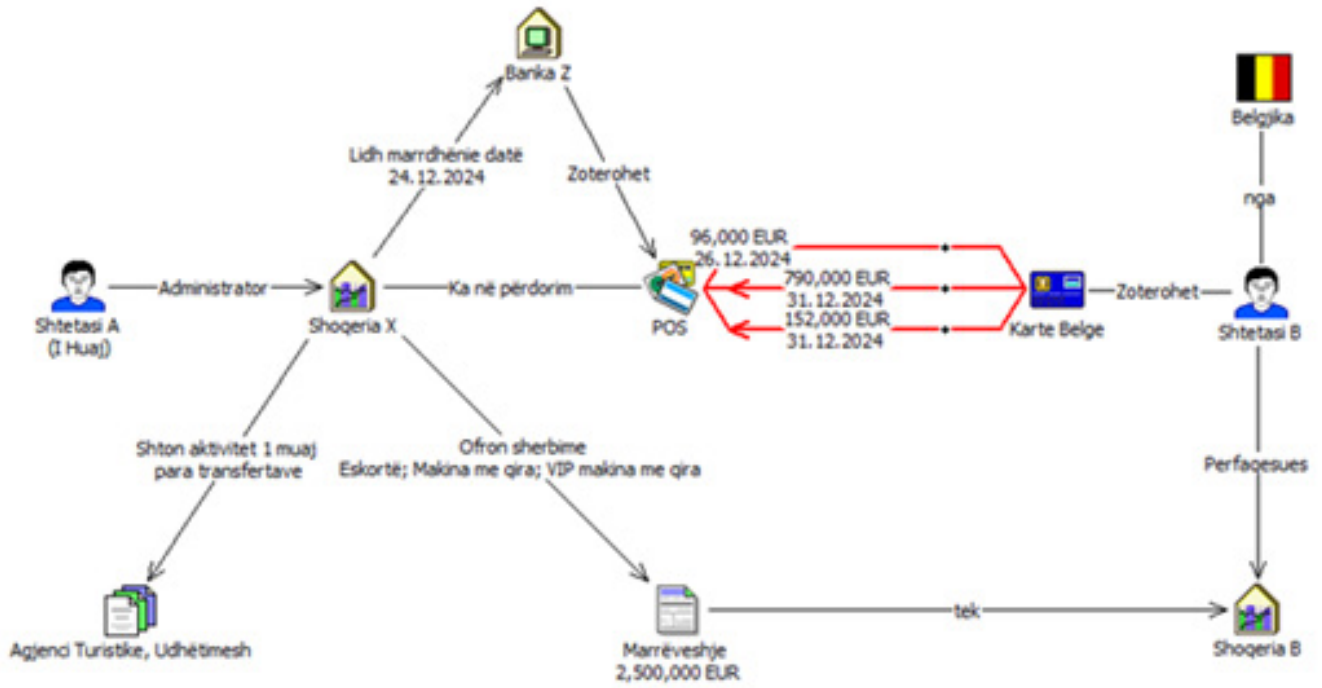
Banka Z

Lidh marrdhënie datë 24.12.2024

Zoterohet

Belgjika

nga

Shtetasi A (I Huaj)

Administrator

Shoqeria X

Ka në përdorim

POS

96,000 EUR 26.12.2024

790,000 EUR 31.12.2024

152,000 EUR 31.12.2024

Karte Belge

Zoterohet

Shtetasi B

Shton aktivitet 1 muaj para transfertave

Ofron sherbime Eskortë; Makina me qira; VIP makina me qira

Perfaqesues

Agjenci Turistike, Udhëtimesh

Marrëveshje 2,500,000 EUR

tek

Shoqeria B